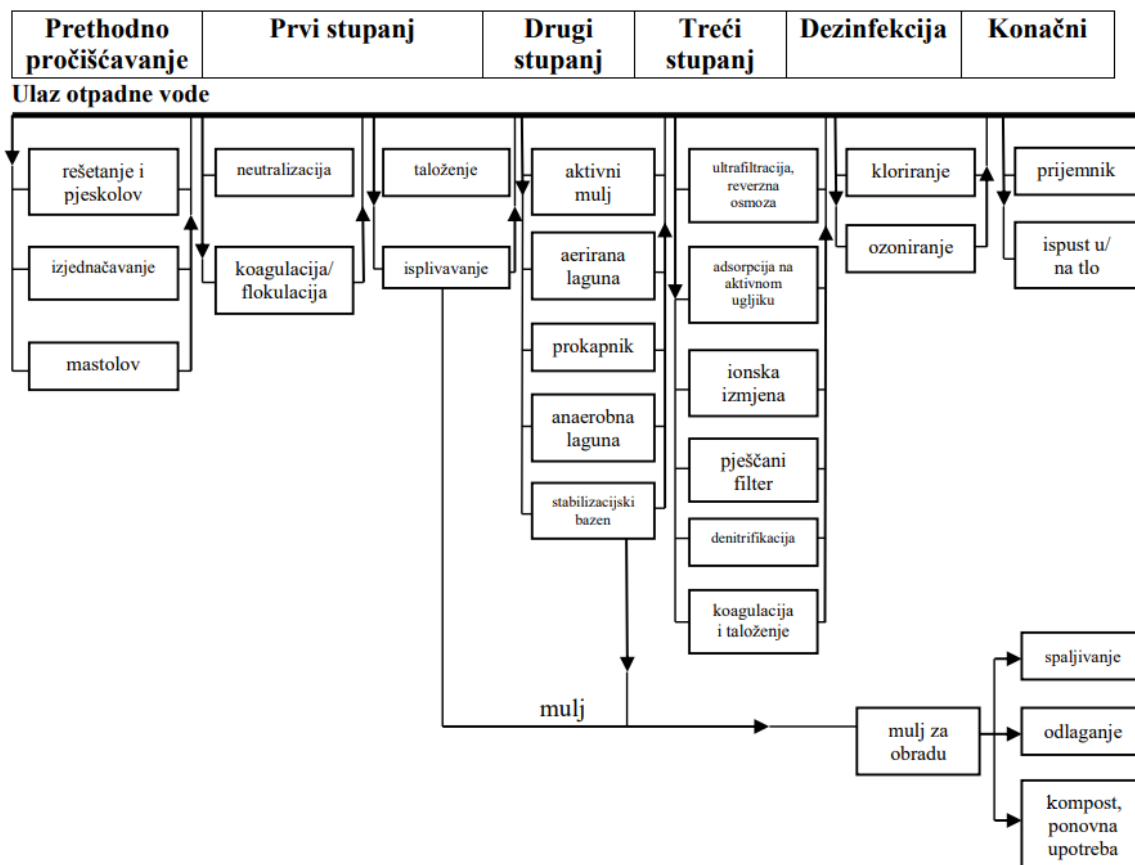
| Prethodno pročišćavanje | Prvi stupanj | Drugi stupanj | Treći stupanj | Dezinfekcija | Konačni |
|---|---|---|---|---|---|

Ulaz otpadne vode

rešetanje i pjeskolov

izjednačavanje

mastolov

neutralizacija

koagulacija/ flokulacija

taloženje

isplivavanje

aktivni mulj

aerirana laguna

prokapnik

anaerobna laguna

stabilizacijski bazen

ultrafiltracija, reverzna osmoza

adsorpcija na aktivnom ugljiku

ionska izmjena

pješčani filter

denitrifikacija

koagulacija i taloženje

kloriranje

ozoniranje

prijemnik

ispust u/ na tlo

mulj

mulj za obradu

spaljivanje

odlaganje

kompost, ponovna upotreba